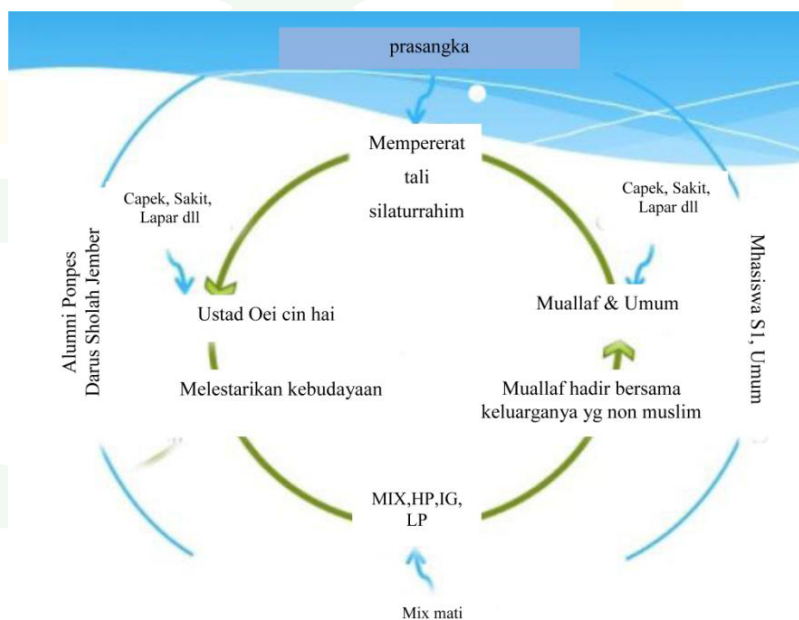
prasangka

Mempererat tali silaturrahim

Capek, Sakit, Lapar dll

Capek, Sakit, Lapar dll

Alumni Ponpes Darus Sholah Jember

Ustad Oei cin hai

Muallaf & Umum

Mhasiswa S1, Umum

Melestarikan kebudayaan

Muallaf hadir bersama keluarganya yg non muslim

MIX,HP,IG, LP

Mix mati